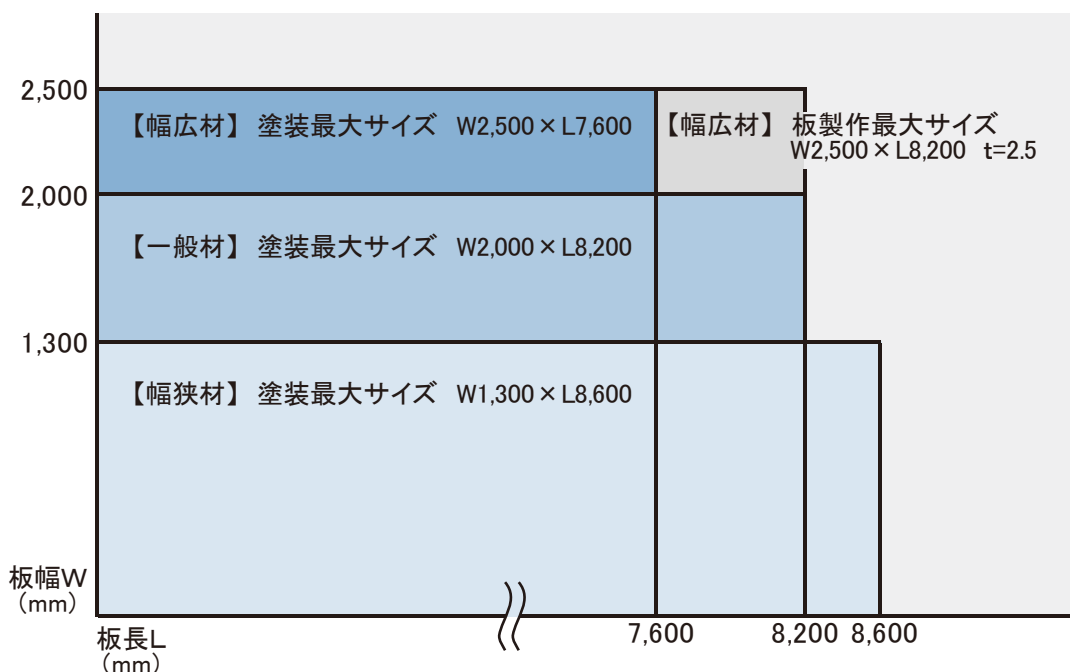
2,500

【幅広材】 塗装最大サイズ W2,500 × L7,600

【幅広材】 板製作最大サイズ W2,500 × L8,200 t=2.5

2,000

【一般材】 塗装最大サイズ W2,000 × L8,200

1,300

【幅狭材】 塗装最大サイズ W1,300 × L8,600

板幅W (mm)

板長L (mm)

7,600

8,200

8,600